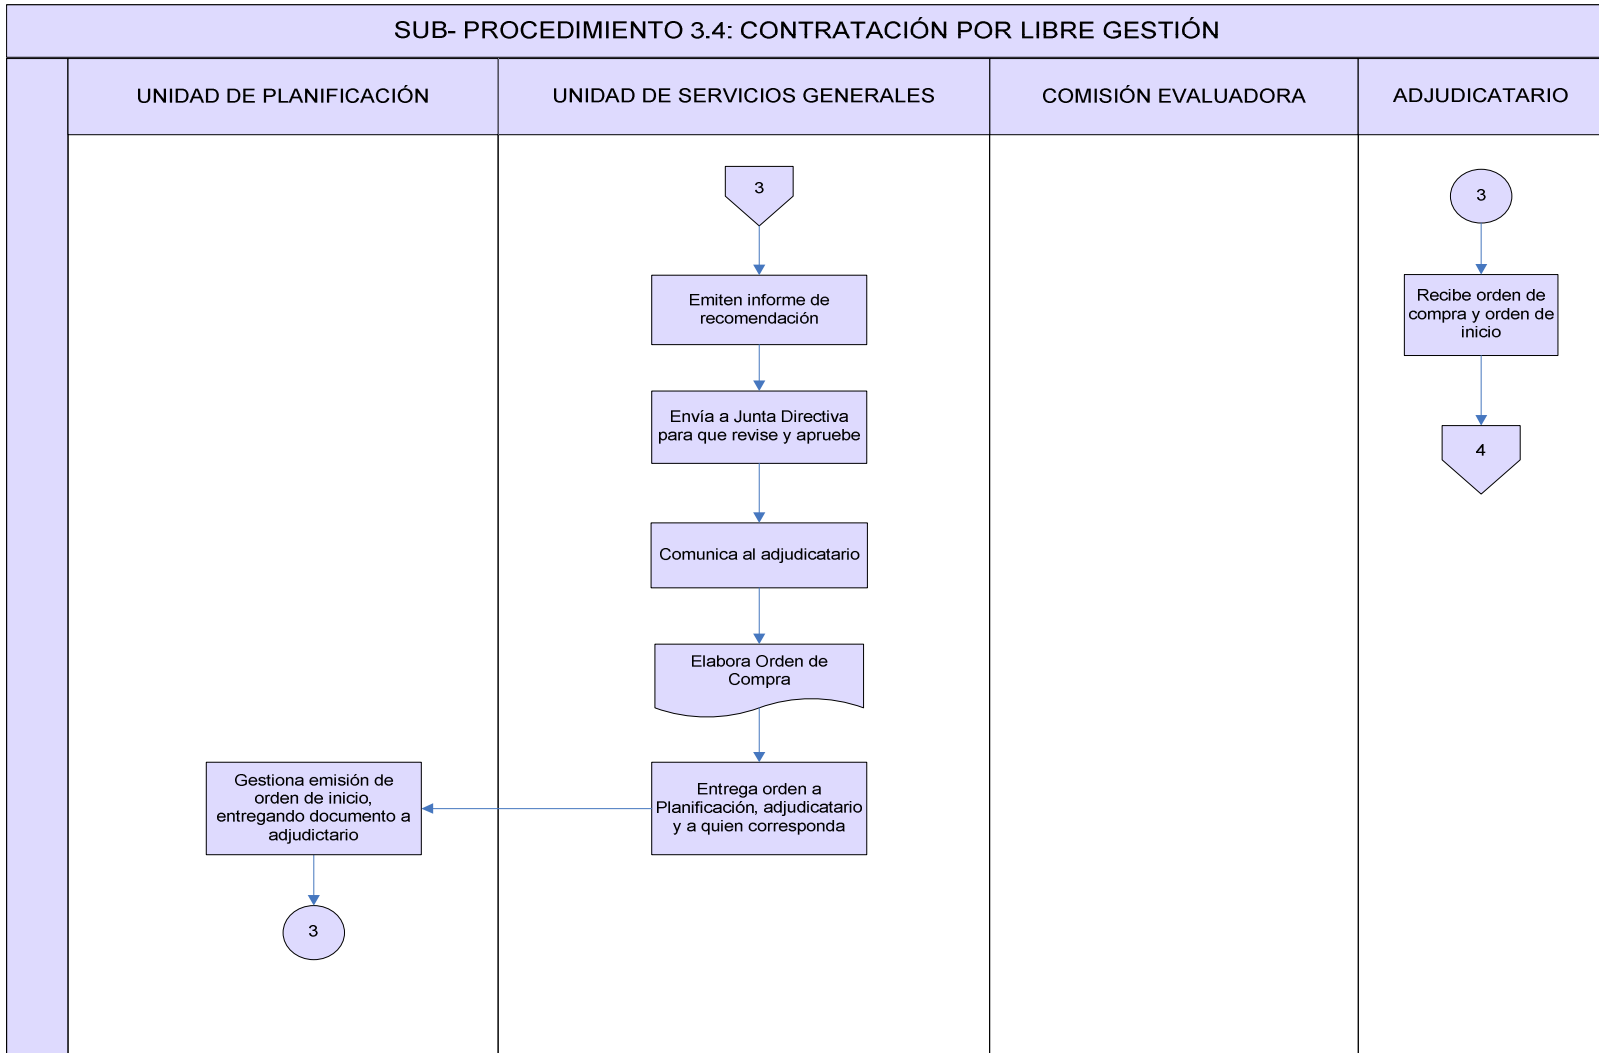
SUB- PROCEDIMIENTO 3.4: CONTRATACIÓN POR LIBRE GESTIÓN

UNIDAD DE PLANIFICACIÓN

UNIDAD DE SERVICIOS GENERALES

COMISIÓN EVALUADORA

ADJUDICATARIO

3

Emiten informe de recomendación

Envía a Junta Directiva para que revise y apruebe

Comunica al adjudicatario

Elabora Orden de Compra

Entrega orden a Planificación, adjudicatario y a quien corresponda

Gestiona emisión de orden de inicio, entregando documento a adjudictario

3

3

Recibe orden de compra y orden de inicio

4